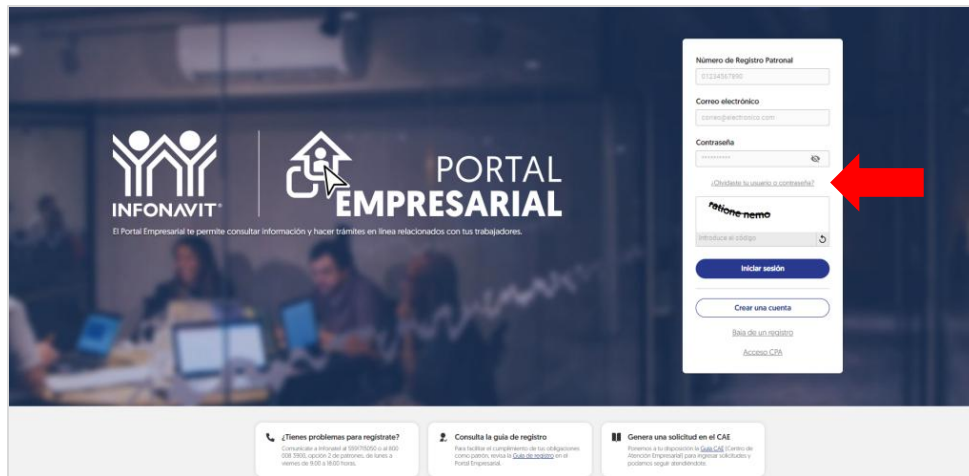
INFONAVIT®

PORTAL EMPRESARIAL

El Portal Empresarial te permite consultar información y hacer trámites en línea relacionados con tus trabajadores.

Número de Registro Patronal

01234567890

Correo electrónico

correo@electronico.com

Contraseña

••••••••••

¿Olvidaste tu usuario o contraseña?

ratione nemo

Introduce el código

Iniciar sesión

Crear una cuenta

Baja de un registro

Acceso CPA

¿Tienes problemas para registrarte?

Comunícate a Infonatel al 5591715050 o al 800 008 3900, opción 2 de patrones, de lunes a viernes de 9:00 a 18:00 horas.

Consulta la guía de registro

Para facilitar el cumplimiento de tus obligaciones como patrón, revisa la Guía de registro en el Portal Empresarial.

Genera una solicitud en el CAE

Ponemos a tu disposición la Guía CAE (Centro de Atención Empresarial) para ingresar solicitudes y podamos seguir atendiéndote.